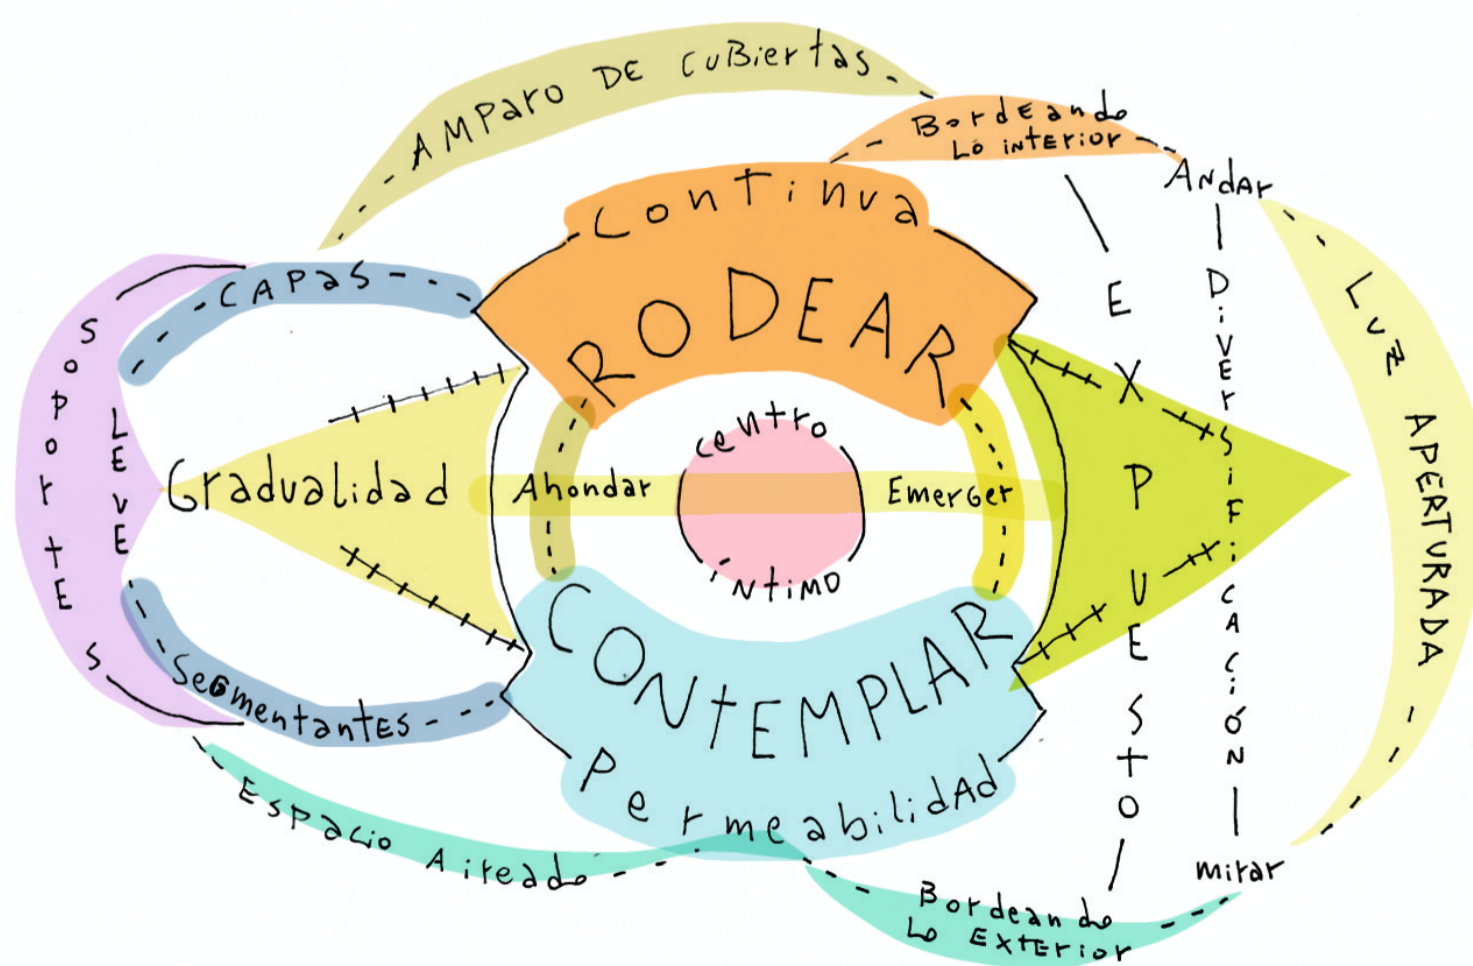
AMPARO DE CUBIERTAS

Bordeando Lo interior

Andar

Continua

RODEAR

CAPAS

Soportes

Leve

Gradualidad

Ahondar

centro

Emerger

intimo

EXPUESTO

Diversificación

Luz

APERTURADA

CONTEMPLAR

Permeabilidad

Segmentantes

Espacio Aireado

Bordeando Lo Exterior

mirar